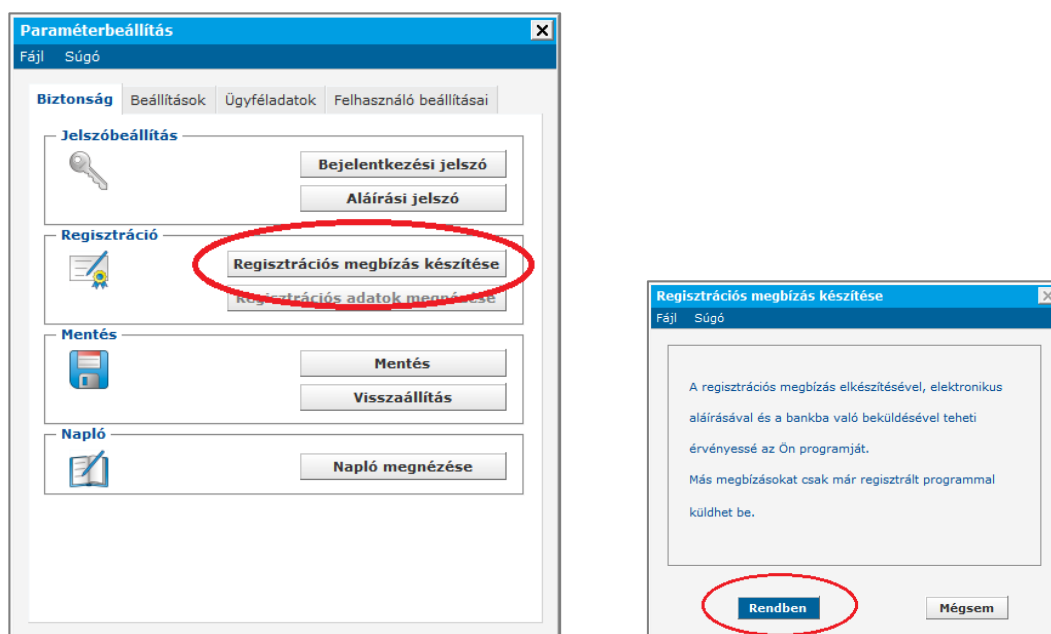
Paraméterbeállítás

Fájl Súgó

Biztonság | Beállítások | Ügyféladatok | Felhasználó beállításai

Jelszóbeállítás

Bejelentkezési jelszó

Aláírási jelszó

Regisztráció

Regisztrációs megbízás készítése

Regisztrációs adatok megnézése

Mentés

Mentés

Visszaállítás

Napló

Napló megnézése

Regisztrációs megbízás készítése

Fájl Súgó

A regisztrációs megbízás elkészítésével, elektronikus aláírásával és a bankba való beküldésével teheti érvényessé az Ön programját.

Más megbízásokat csak már regisztrált programmal küldhet be.

Rendben

Mégsem